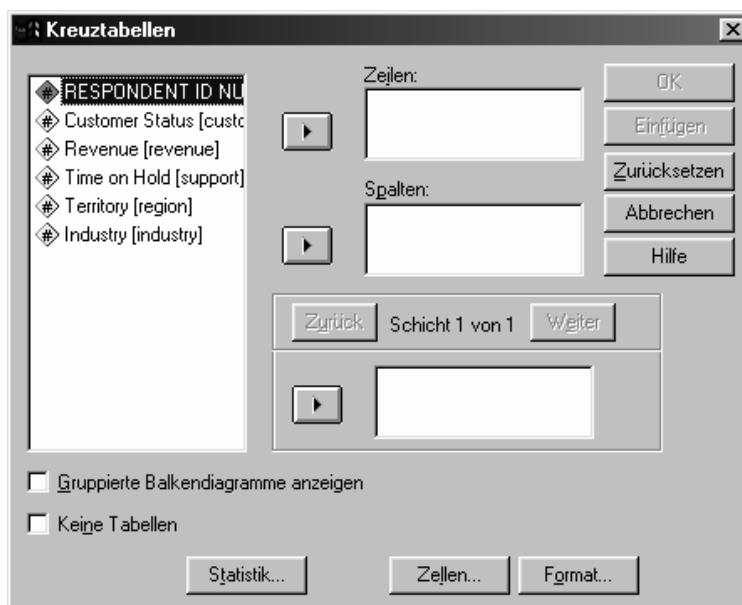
Kreuztabellen

RESPONDENT ID NU
Customer Status [custo
Revenue [revenue]
Time on Hold [support]
Territory [region]
Industry [industry]

Zeilen:

Spalten:

OK
Einfügen
Zurücksetzen
Abbrechen
Hilfe

Zurück
Schicht 1 von 1
Weiter

Gruppierte Balkendiagramme anzeigen

Keine Tabellen

Statistik...
Zellen...
Format...